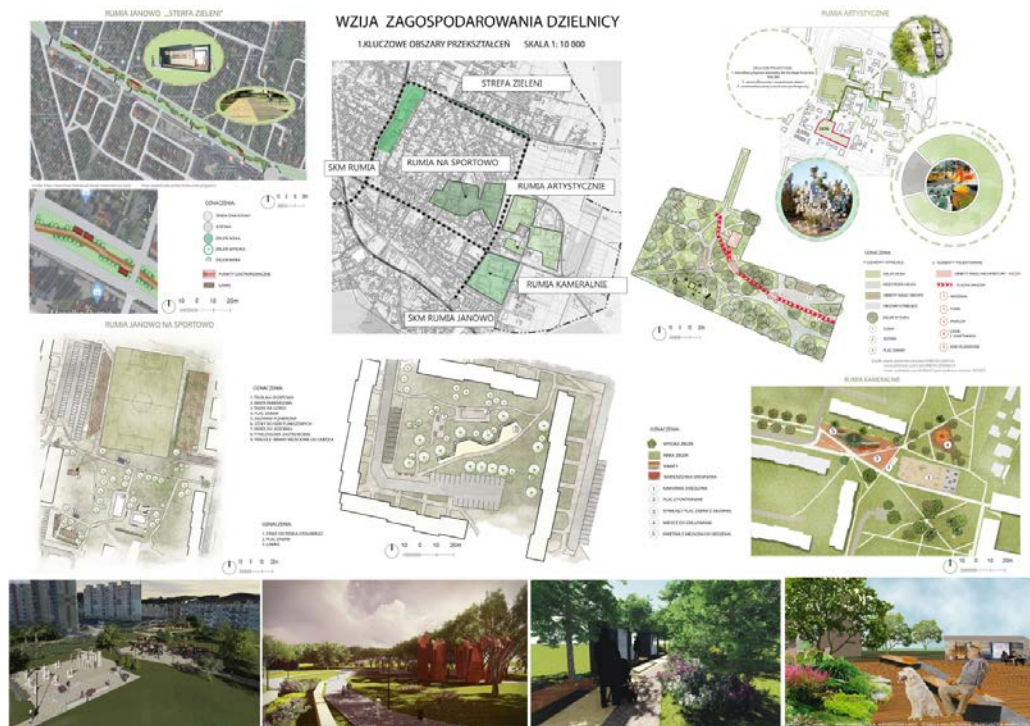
RUMIA JANOWO „STREFA ZIELENI"

WZIJA ZAGOSPODAROWANIA DZIELNICY

1.KLUCZOWE OBSZARY PRZEKSZTAŁCEŃ SKALA 1: 10 000

RUMIA ARTYSTYCZNE

STREFA ZIELENI

SKM RUMIA

RUMIA NA SPORTOWO

RUMIA ARTYSTYCZNIE

RUMIA KAMERALNIE

SKM RUMIA JANOWO

OZNACZENIA

PUNKTY GASTRONOMICZNE

0 5 10 20m

0 5 10 20m

RUMIA JANOWO NA SPORTOWO

OZNACZENIA

OZNACZENIA

OZNACZENIA

0 5 10 20m

0 5 10 20m

OZNACZENIA

RUMIA KAMERALNIE

OZNACZENIA

0 5 10 20m

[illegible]